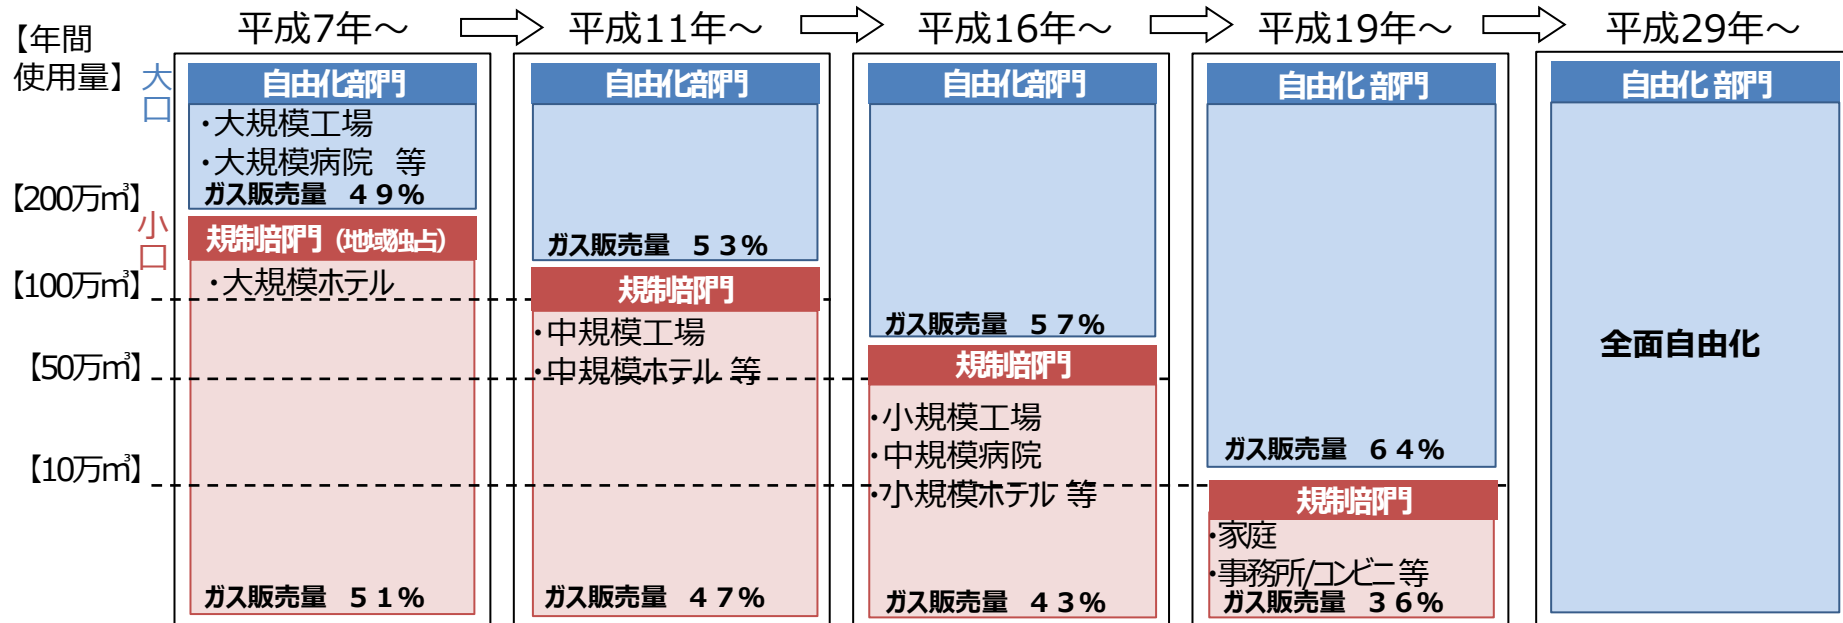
【年間使用量】 大口 小口

【200万㎥】

【100万㎥】

【50万㎥】

【10万㎥】

平成7年～

自由化部門
・大規模工場
・大規模病院 等
ガス販売量 49%

規制部門（地域独占）
・大規模ホテル
ガス販売量 51%

平成11年～

自由化部門
ガス販売量 53%

規制部門
・中規模工場
・中規模ホテル 等
ガス販売量 47%

平成16年～

自由化部門
ガス販売量 57%

規制部門
・小規模工場
・中規模病院
・小規模ホテル 等
ガス販売量 43%

平成19年～

自由化部門
ガス販売量 64%

規制部門
・家庭
・事務所/コンビニ等
ガス販売量 36%

平成29年～

自由化部門
全面自由化